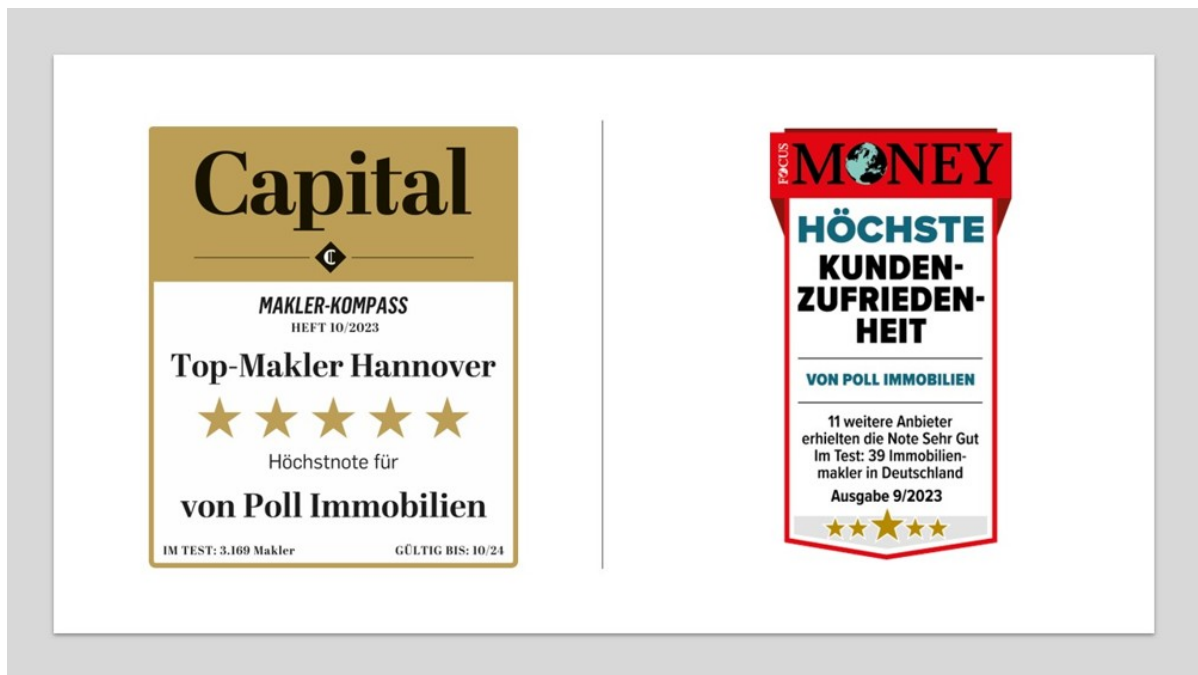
Capital

C

MAKLER-KOMPASS
HEFT 10/2023

Top-Makler Hannover

★★★★★

Höchstnote für

von Poll Immobilien

IM TEST: 3.169 Makler

GÜLTIG BIS: 10/24

FOCUS MONEY

HÖCHSTE KUNDENZUFRIEDENHEIT

VON POLL IMMOBILIEN

11 weitere Anbieter erhielten die Note Sehr Gut Im Test: 39 Immobilienmakler in Deutschland

Ausgabe 9/2023

★★★★★